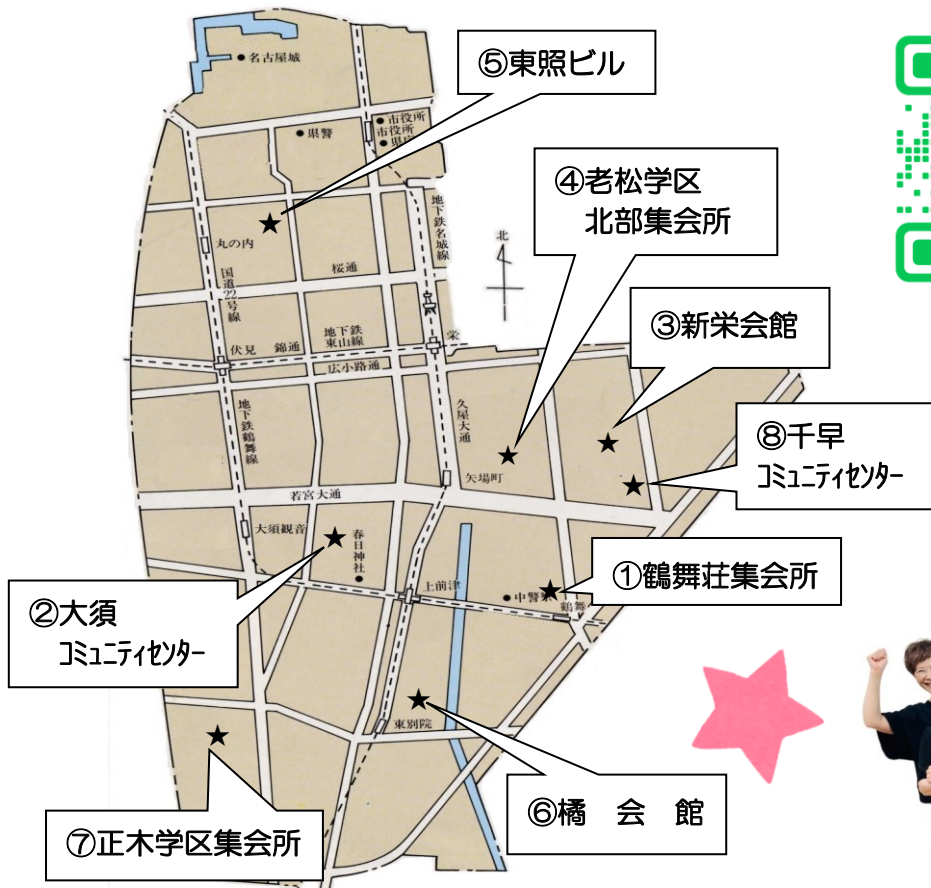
⑤東照ビル

名古屋城

県警

市役所

市役所

県庁

④老松学区
北部集会所

地下鉄名城線

北

丸の内

国道22号線

桜通

③新栄会館

伏見

錦通

地下鉄東山線

栄

広小路通

久屋大通

⑧千早
コミュニティセンター

地下鉄鶴舞線

矢場町

若宮大通

大須観音

春日神社

②大須
コミュニティセンター

上前津

中警

鶴舞

①鶴舞荘集会所

東別院

⑥橘　会　館

⑦正木学区集会所